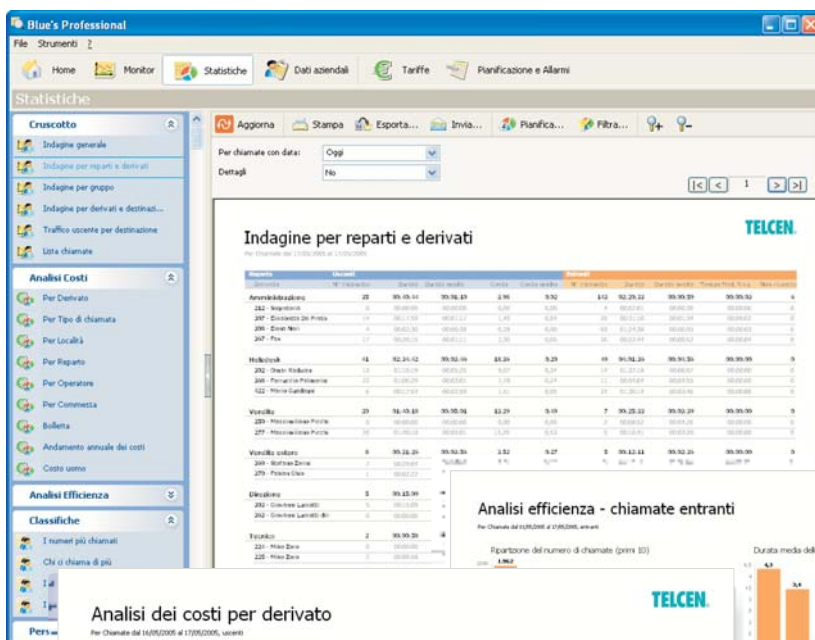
Blue's Professional

File Strumenti ?

Home Monitor Statistiche Dati aziendali Tariffe Pianificazione e Allarmi

Statistiche

Cruscotto
Indagine generale
Indagine per reparti e derivati
Indagine per gruppo
Indagine per derivati e destinazi...
Traffico uscente per destinazione
Lista chiamate

Analisi Costi
Per Derivato
Per Tipo di chiamata
Per Località
Per Reparto
Per Operatore
Per Commessa
Bolletta
Andamento annuale dei costi
Costo uomo

Analisi Efficienza

Classifiche
I numeri più chiamati
Chi ci chiama di più

Aggiorna Stampa Esporta... Invia... Pianifica... Filtra...

Per chiamate con data: Oggi
Dettagli No

1

TELCEN.

Indagine per reparti e derivati

Amministrazione
Helpdesk
Vendite
Vendite estero
Direzione
Tecnico

Analisi efficienza - chiamate entranti

Ripartizione del numero di chiamate (primi 10)

Durata media del

Analisi dei costi per derivato

TELCEN.

Pers